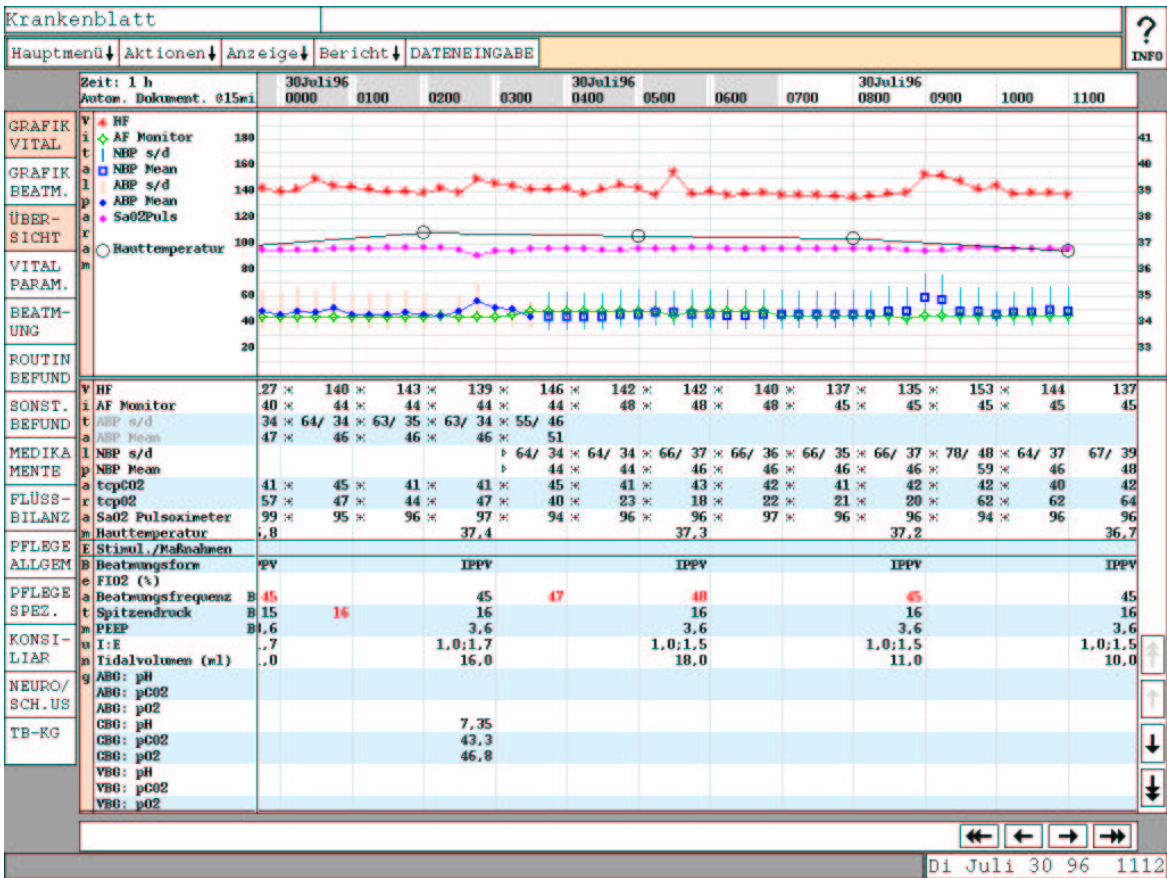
Krankenblatt

Hauptmenü↓ Aktionen↓ Anzeige↓ Bericht↓ DATENEINGABE

? INFO

Zeit: 1 h
Autom. Dokument. @15mi

30Juli96 0000 0100 0200 0300 30Juli96 0400 0500 0600 0700 30Juli96 0800 0900 1000 1100

GRAFIK VITAL
GRAFIK BEATM.
ÜBERSICHT
VITAL PARAM.
BEATMUNG
ROUTIN BEFUND
SONST. BEFUND
MEDIKAMENTE
FLÜSSBILANZ
PFLEGE ALLGEM
PFLEGE SPEZ.
KONSILIAR
NEURO/ SCH.US
TB-KG

Vitalparam

HF
AF Monitor
NBP s/d
NBP Mean
ABP s/d
ABP Mean
SaO2Puls
Hauttemperatur

180 160 140 120 100 80 60 40 20

41 40 39 38 37 36 35 34 33

| | | | | | | | | | | | |
|---|---|---|---|---|---|---|---|---|---|---|---|
| HF | 27 | 140 | 143 | 139 | 146 | 142 | 142 | 140 | 137 | 135 | 153 | 144 | 137 |
| AF Monitor | 40 | 44 | 44 | 44 | 44 | 48 | 48 | 48 | 45 | 45 | 45 | 45 | 45 |
| ABP s/d | 34 | 64/ 34 | 63/ 35 | 63/ 34 | 55/ 46 | | | | | | | | |
| ABP Mean | 47 | 46 | 46 | 46 | 51 | | | | | | | | |
| NBP s/d | | | | | 64/ 34 | 64/ 34 | 66/ 37 | 66/ 36 | 66/ 35 | 66/ 37 | 78/ 48 | 64/ 37 | 67/ 39 |
| NBP Mean | | | | | 44 | 44 | 46 | 46 | 46 | 46 | 59 | 46 | 48 |
| tcpCO2 | 41 | 45 | 41 | 41 | 45 | 41 | 43 | 42 | 41 | 42 | 42 | 40 | 42 |
| tcpO2 | 57 | 47 | 44 | 47 | 40 | 23 | 18 | 22 | 21 | 20 | 62 | 62 | 64 |
| SaO2 Pulsoximeter | 99 | 95 | 96 | 97 | 94 | 96 | 96 | 97 | 96 | 96 | 94 | 96 | 96 |
| Hauttemperatur | ,8 | | 37,4 | | | 37,3 | | | | 37,2 | | | 36,7 |

Stimul./Maßnahmen

Beatmung

| | | | | | | | |
|---|---|---|---|---|---|---|---|
| Beatmungsform | PPV | IPPV | | IPPV | IPPV | | IPPV |
| FIO2 (%) | | | | | | | |
| Beatmungsfrequenz B | 45 | 45 | 47 | 48 | 45 | | 45 |
| Spitzendruck B | 15 | 16 | 16 | 16 | 16 | | 16 |
| PEEP B | ,6 | 3,6 | | 3,6 | 3,6 | | 3,6 |
| I:E | ,7 | 1,0;1,7 | | 1,0;1,5 | 1,0;1,5 | | 1,0;1,5 |
| Tidalvolumen (ml) | ,0 | 16,0 | | 18,0 | 11,0 | | 10,0 |
| ABG: pH | | | | | | | |
| ABG: pCO2 | | | | | | | |
| ABG: pO2 | | | | | | | |
| CBG: pH | | 7,35 | | | | | |
| CBG: pCO2 | | 43,3 | | | | | |
| CBG: pO2 | | 46,8 | | | | | |
| VBG: pH | | | | | | | |
| VBG: pCO2 | | | | | | | |
| VBG: pO2 | | | | | | | |

Di Juli 30 96 1112